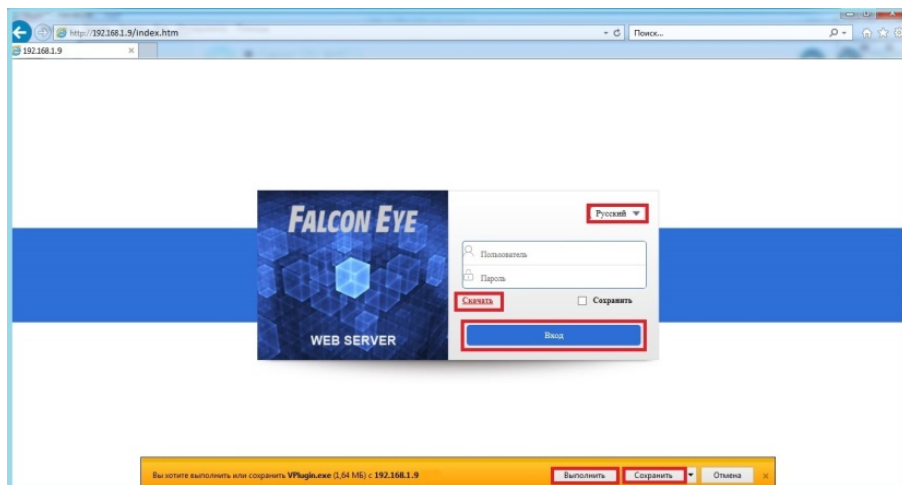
http://192.168.1.9/index.htm
Поиск...
192.168.1.9

FALCON EYE
WEB SERVER

Русский
Пользователь
Пароль
Скачать
Сохранить
Вход

Вы хотите выполнить или сохранить VPlugin.exe (1,64 МБ) с 192.168.1.9
Выполнить
Сохранить
Отмена